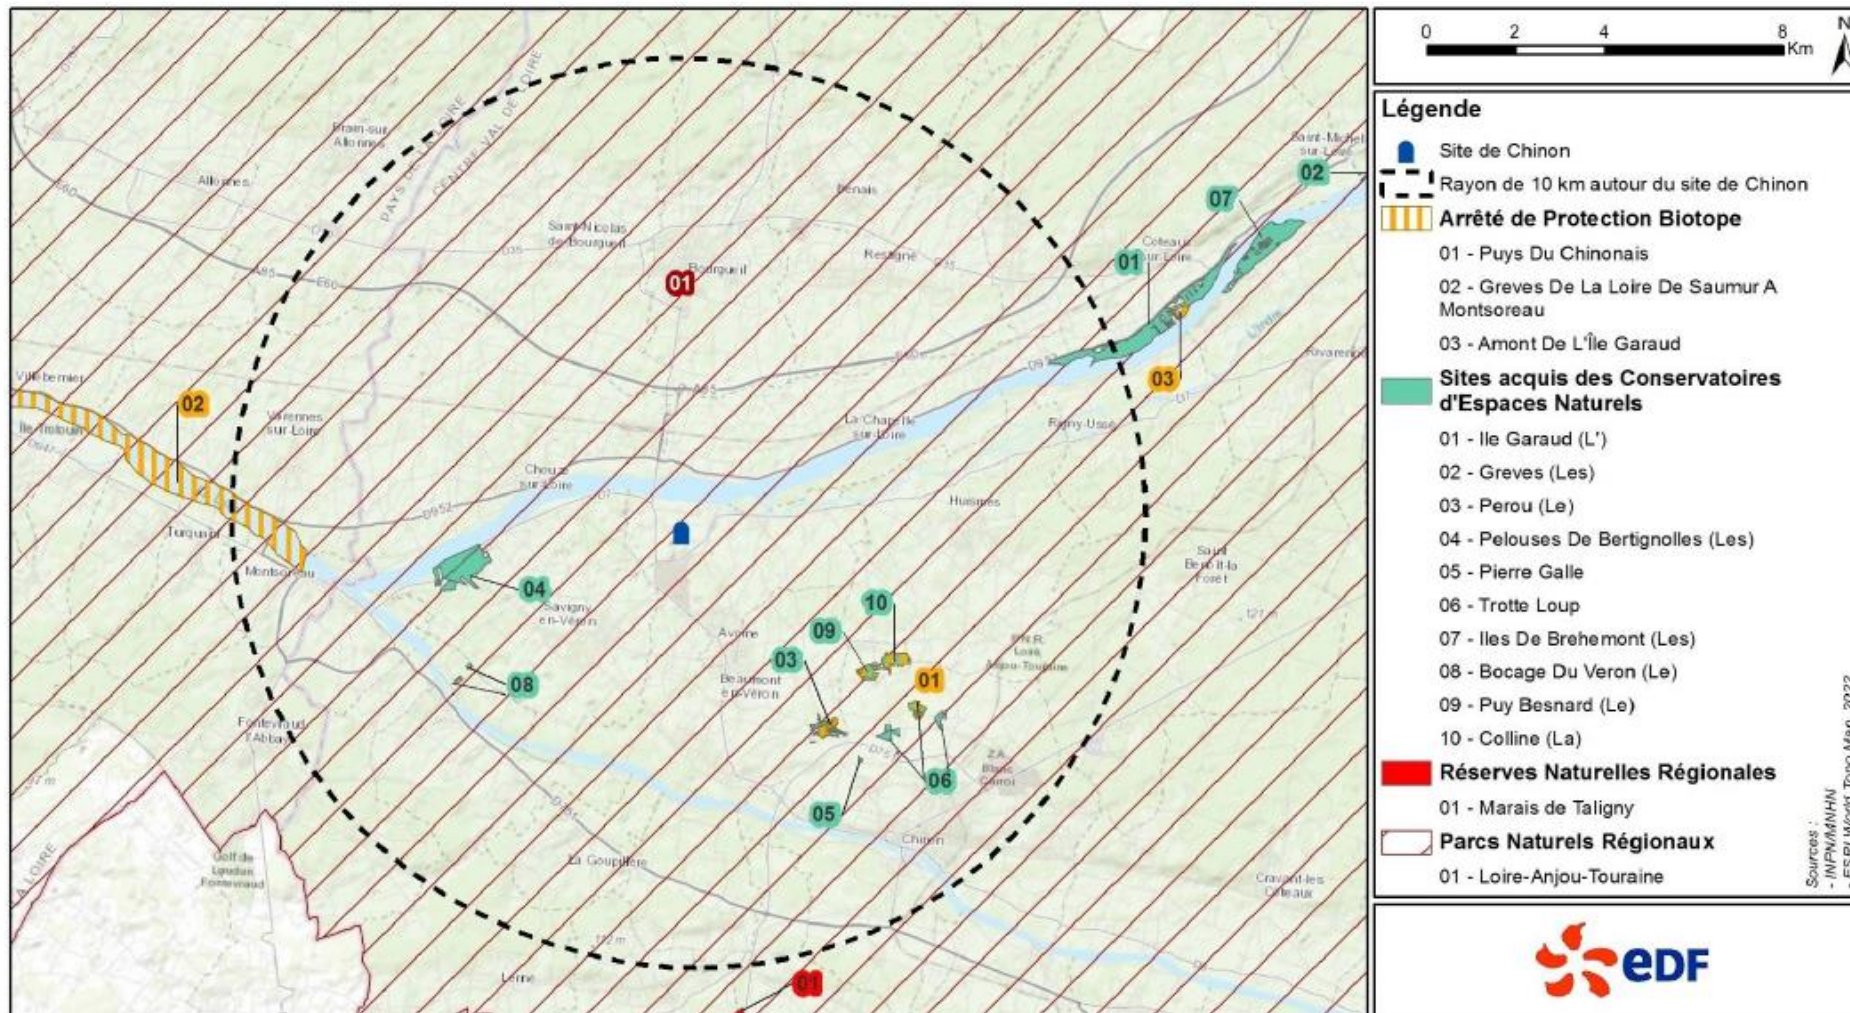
0 2 4 8 Km
N

Légende
Site de Chinon
Rayon de 10 km autour du site de Chinon
Arrêté de Protection Biotope
01 - Puys Du Chinonais
02 - Greves De La Loire De Saumur A Montsoreau
03 - Amont De L'Île Garaud
Sites acquis des Conservatoires d'Espaces Naturels
01 - Ile Garaud (L')
02 - Greves (Les)
03 - Perou (Le)
04 - Pelouses De Bertignolles (Les)
05 - Pierre Galle
06 - Trotte Loup
07 - Iles De Brehemont (Les)
08 - Bocage Du Veron (Le)
09 - Puy Besnard (Le)
10 - Colline (La)
Réserves Naturelles Régionales
01 - Marais de Taligny
Parcs Naturels Régionaux
01 - Loire-Anjou-Touraine

Sources :
- INPN/MNHN
- ESRI World Topo Map, 2022

EDF

Brain-sur-Allonnes
Allonnes
Saint-Nicolas-de-Bourgueil
Bourgueil
Benais
Restigné
Coteaux-sur-Loire
Saint-Michel-sur-Loire
Villebernier
Varennes-sur-Loire
La Chapelle-sur-Loire
Rigny-Ussé
Chouzé-sur-Loire
Huismes
Turquant
Montsoreau
Savigny-en-Véron
Avoine
Beaumont-en-Véron
Fontevraud-l'Abbaye
Saint-Benoît-la-Forêt
PNR Loire-Anjou-Touraine
Chinon
La Gouplière
Golf de Loudun Fontevraud
Cravant-les-Coteaux
Lerné
PAYS DE LA LOIRE
CENTRE-VAL DE LOIRE
01 02 03 04 05 06 07 08 09 10